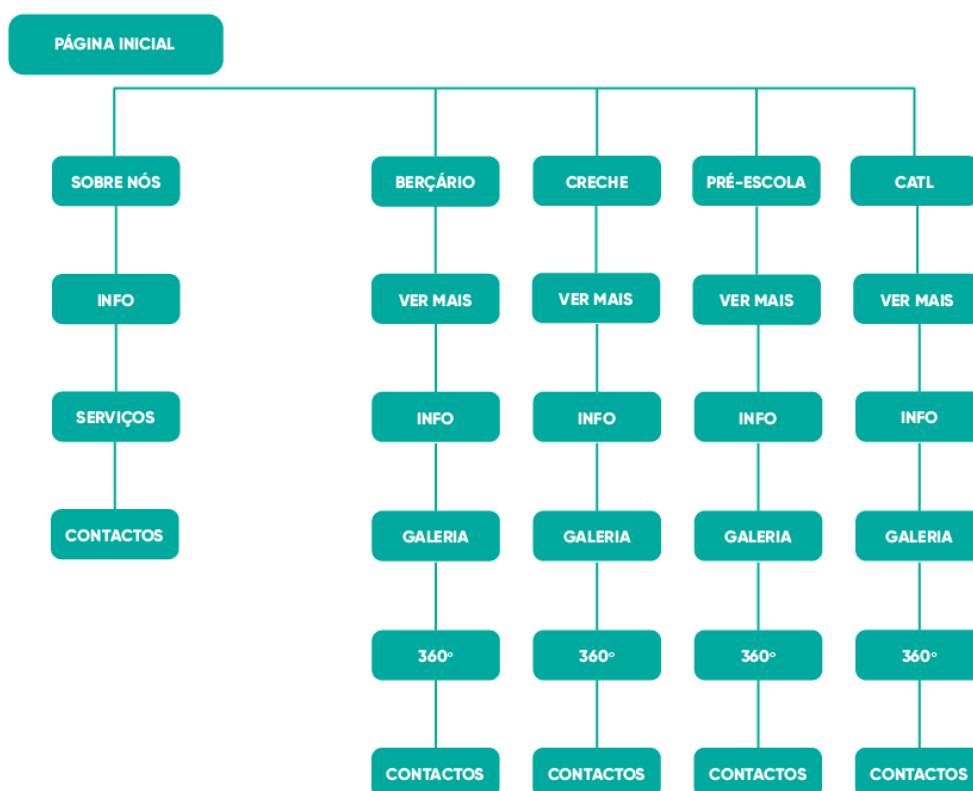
PÁGINA INICIAL

SOBRE NÓS
INFO
SERVIÇOS
CONTACTOS

BERÇÁRIO
VER MAIS
INFO
GALERIA
360°
CONTACTOS

CRECHE
VER MAIS
INFO
GALERIA
360°
CONTACTOS

PRÉ-ESCOLA
VER MAIS
INFO
GALERIA
360°
CONTACTOS

CATL
VER MAIS
INFO
GALERIA
360°
CONTACTOS